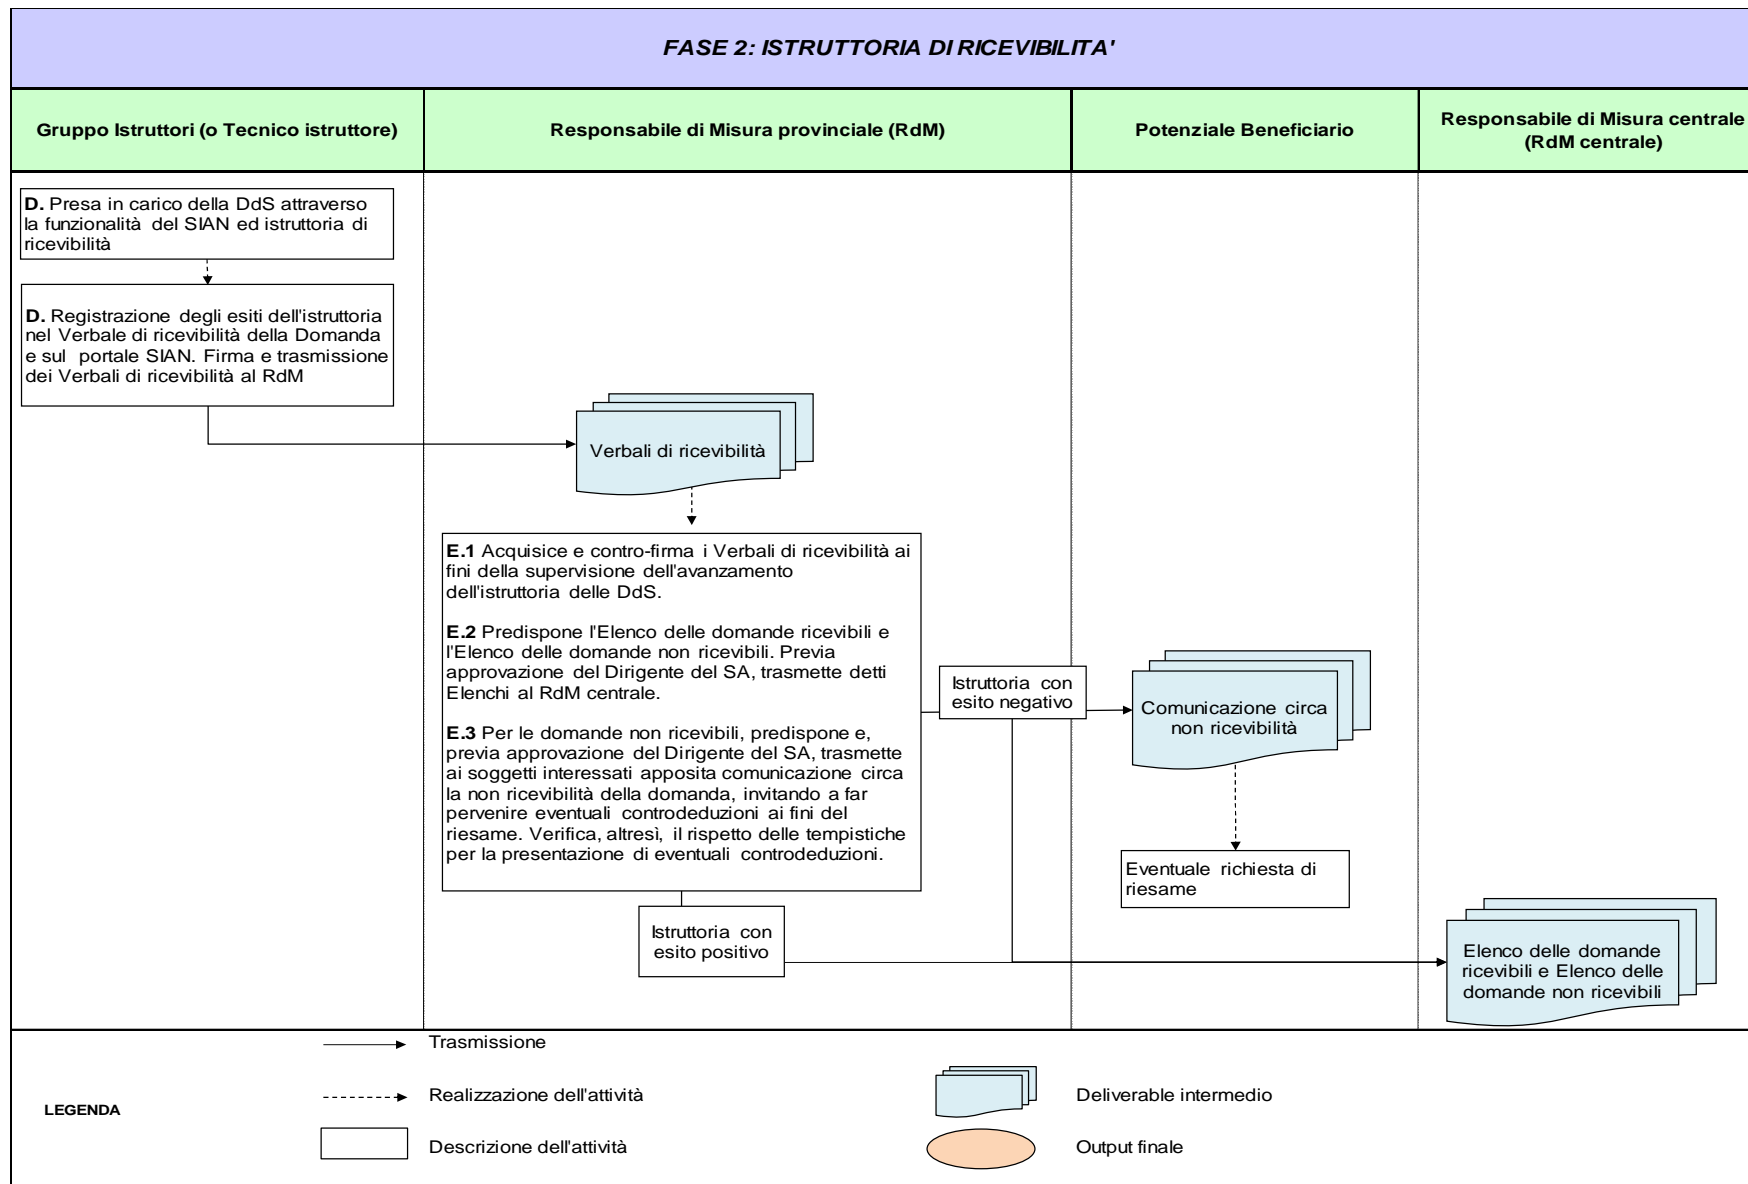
FASE 2: ISTRUTTORIA DI RICEVIBILITA'

Gruppo Istruttori (o Tecnico istruttore)

Responsabile di Misura provinciale (RdM)

Potenziale Beneficiario

Responsabile di Misura centrale (RdM centrale)

D. Presa in carico della DdS attraverso la funzionalità del SIAN ed istruttoria di ricevibilità

D. Registrazione degli esiti dell'istruttoria nel Verbale di ricevibilità della Domanda e sul portale SIAN. Firma e trasmissione dei Verbali di ricevibilità al RdM

Verbali di ricevibilità

E.1 Acquisice e contro-firma i Verbali di ricevibilità ai fini della supervisione dell'avanzamento dell'istruttoria delle DdS.

E.2 Predispone l'Elenco delle domande ricevibili e l'Elenco delle domande non ricevibili. Previa approvazione del Dirigente del SA, trasmette detti Elenchi al RdM centrale.

E.3 Per le domande non ricevibili, predispone e, previa approvazione del Dirigente del SA, trasmette ai soggetti interessati apposita comunicazione circa la non ricevibilità della domanda, invitando a far pervenire eventuali controdeduzioni ai fini del riesame. Verifica, altresì, il rispetto delle tempistiche per la presentazione di eventuali controdeduzioni.

Istruttoria con esito negativo

Comunicazione circa non ricevibilità

Eventuale richiesta di riesame

Istruttoria con esito positivo

Elenco delle domande ricevibili e Elenco delle domande non ricevibili

LEGENDA

Trasmissione

Realizzazione dell'attività

Descrizione dell'attività

Deliverable intermedio

Output finale